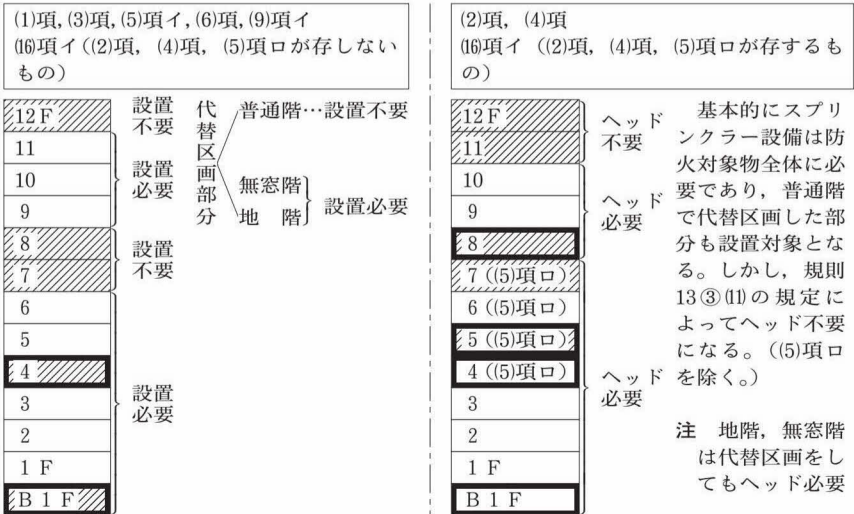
(1)項, (3)項, (5)項イ, (6)項, (9)項イ
(16)項イ ((2)項, (4)項, (5)項ロが存しないもの)

12F
11
10
9
8
7
6
5
4
3
2
1F
B1F

設置不要
設置必要
設置不要
設置必要

代替区画部分
普通階…設置不要
無窓階
地階
設置必要

(2)項, (4)項
(16)項イ ((2)項, (4)項, (5)項ロが存するもの)

12F
11
10
9
8
7 ((5)項ロ)
6 ((5)項ロ)
5 ((5)項ロ)
4 ((5)項ロ)
3
2
1F
B1F

ヘッド不要
ヘッド必要
ヘッド必要

基本的にスプリンクラー設備は防火対象物全体に必要であり, 普通階で代替区画した部分も設置対象となる。しかし, 規則13③(11)の規定によってヘッド不要になる。((5)項ロを除く。)

注 地階, 無窓階は代替区画をしてもヘッド必要